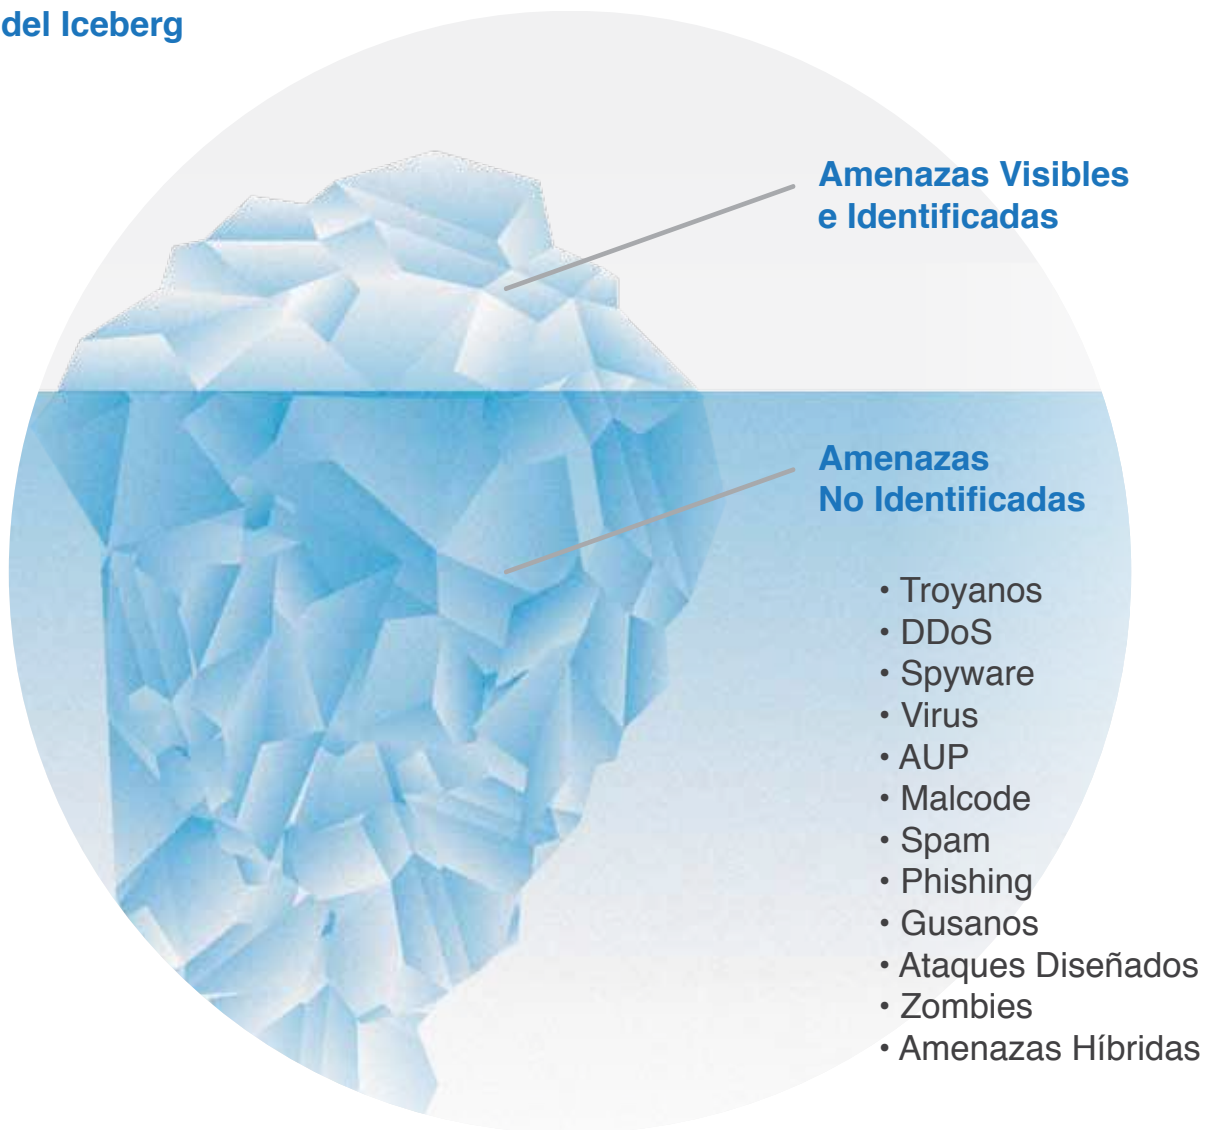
del Iceberg

Amenazas Visibles e Identificadas

Amenazas No Identificadas

• Troyanos
• DDoS
• Spyware
• Virus
• AUP
• Malcode
• Spam
• Phishing
• Gusanos
• Ataques Diseñados
• Zombies
• Amenazas Híbridas